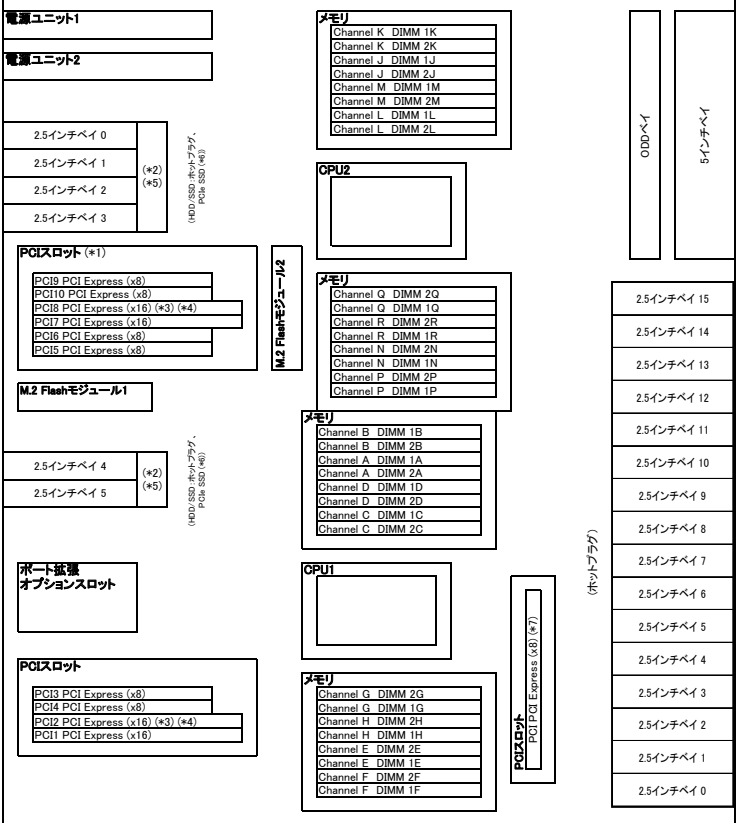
電源ユニット1

電源ユニット2

2.5インチベイ 0
2.5インチベイ 1
2.5インチベイ 2
2.5インチベイ 3
(*2)
(*5)
(HDD/SSD:ホットプラグ、PCIe SSD (*6))

PCIスロット (*1)
PCI9 PCI Express (x8)
PCI10 PCI Express (x8)
PCI8 PCI Express (x16) (*3) (*4)
PCI7 PCI Express (x16)
PCI6 PCI Express (x8)
PCI5 PCI Express (x8)

M.2 Flashモジュール2

M.2 Flashモジュール1

2.5インチベイ 4
2.5インチベイ 5
(*2)
(*5)
(HDD/SSD:ホットプラグ、PCIe SSD (*6))

ポート拡張
オプションスロット

PCIスロット
PCI3 PCI Express (x8)
PCI4 PCI Express (x8)
PCI2 PCI Express (x16) (*3) (*4)
PCI1 PCI Express (x16)

メモリ
Channel K DIMM 1K
Channel K DIMM 2K
Channel J DIMM 1J
Channel J DIMM 2J
Channel M DIMM 1M
Channel M DIMM 2M
Channel L DIMM 1L
Channel L DIMM 2L

CPU2

メモリ
Channel Q DIMM 2Q
Channel Q DIMM 1Q
Channel R DIMM 2R
Channel R DIMM 1R
Channel N DIMM 2N
Channel N DIMM 1N
Channel P DIMM 2P
Channel P DIMM 1P

メモリ
Channel B DIMM 1B
Channel B DIMM 2B
Channel A DIMM 1A
Channel A DIMM 2A
Channel D DIMM 1D
Channel D DIMM 2D
Channel C DIMM 1C
Channel C DIMM 2C

CPU1

メモリ
Channel G DIMM 2G
Channel G DIMM 1G
Channel H DIMM 2H
Channel H DIMM 1H
Channel E DIMM 2E
Channel E DIMM 1E
Channel F DIMM 2F
Channel F DIMM 1F

PCIスロット
PCI PCI Express (x8) (*7)

ODDベイ

5インチベイ

2.5インチベイ 15
2.5インチベイ 14
2.5インチベイ 13
2.5インチベイ 12
2.5インチベイ 11
2.5インチベイ 10
2.5インチベイ 9
2.5インチベイ 8
2.5インチベイ 7
2.5インチベイ 6
2.5インチベイ 5
2.5インチベイ 4
2.5インチベイ 3
2.5インチベイ 2
2.5インチベイ 1
2.5インチベイ 0
(ホットプラグ)